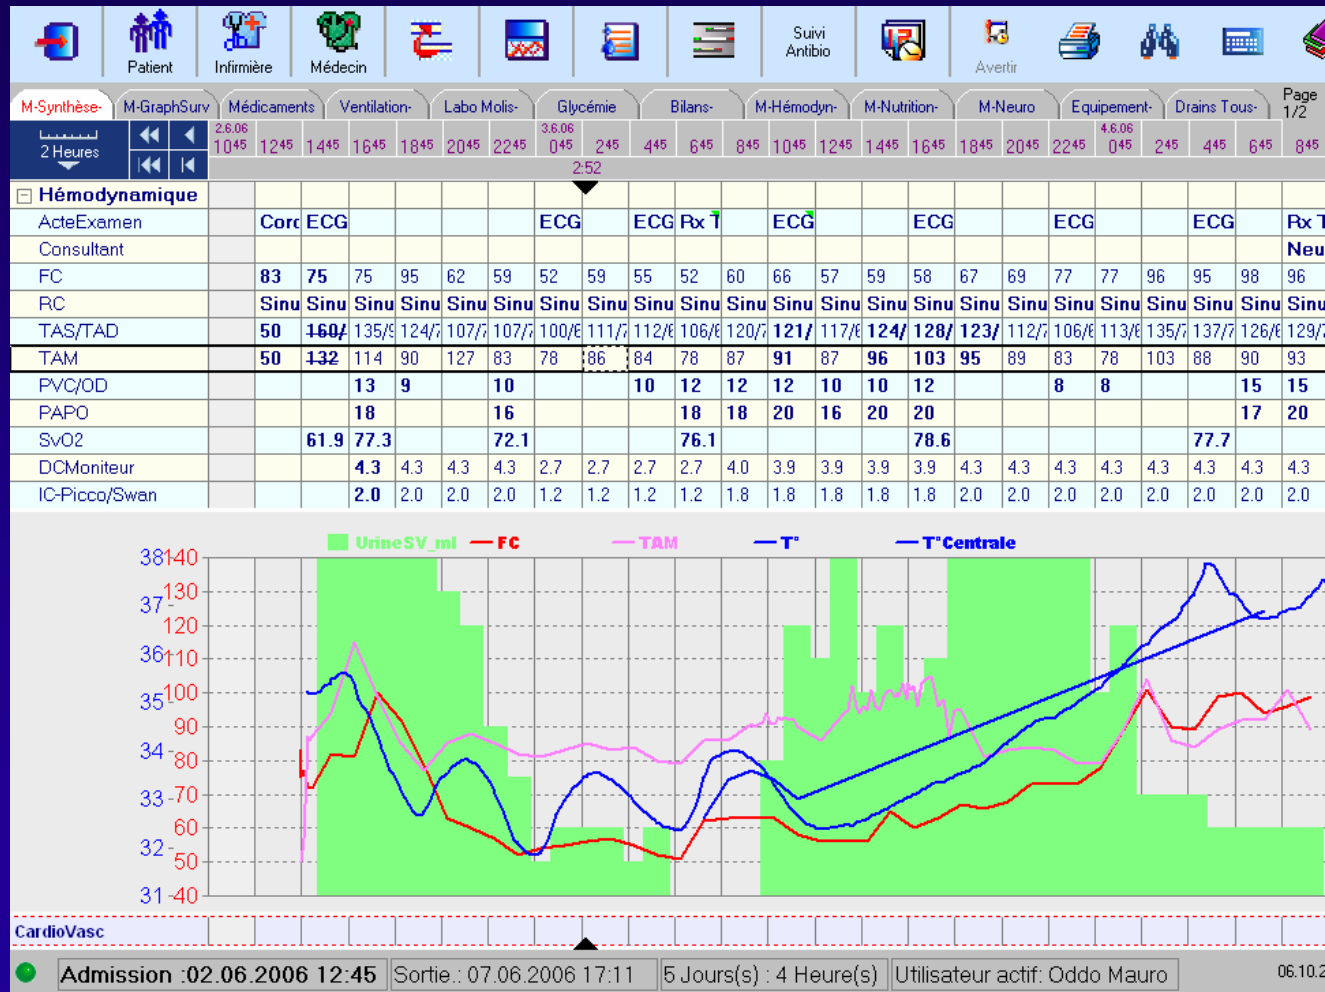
Patient Infirmière Médecin Suivi Antibio Avertir

M-Synthèse- M-GraphSurv Médicaments Ventilation- Labo Molis- Glycémie Bilans- M-Hémodyn- M-Nutrition- M-Neuro Equipement- Drains Tous- Page 1/2

2 Heures

2.6.06 1045 1245 1445 1645 1845 2045 2245 3.6.06 045 245 445 645 845 1045 1245 1445 1645 1845 2045 2245 4.6.06 045 245 445 645 845

2:52

| Hémodynamique | | | | | | | | | | | | | | | | | | | | | | |
|---|---|---|---|---|---|---|---|---|---|---|---|---|---|---|---|---|---|---|---|---|---|---|
| ActeExamen | | Corc | ECG | | | | | ECG | | ECG | Rx T | | ECG | | | ECG | | | ECG | | | ECG | | Rx T |
| Consultant | | | | | | | | | | | | | | | | | | | | | | Neu |
| FC | | 83 | 75 | 75 | 95 | 62 | 59 | 52 | 59 | 55 | 52 | 60 | 66 | 57 | 59 | 58 | 67 | 69 | 77 | 77 | 96 | 95 | 98 | 96 |
| RC | | Sinu | Sinu | Sinu | Sinu | Sinu | Sinu | Sinu | Sinu | Sinu | Sinu | Sinu | Sinu | Sinu | Sinu | Sinu | Sinu | Sinu | Sinu | Sinu | Sinu | Sinu | Sinu | Sinu |
| TAS/TAD | | 50 | 160/ | 135/9 | 124/7 | 107/7 | 107/7 | 100/6 | 111/7 | 112/6 | 106/6 | 120/7 | 121/ | 117/6 | 124/ | 128/ | 123/ | 112/7 | 106/6 | 113/6 | 135/7 | 137/7 | 126/6 | 129/7 |
| TAM | | 50 | 132 | 114 | 90 | 127 | 83 | 78 | 86 | 84 | 78 | 87 | 91 | 87 | 96 | 103 | 95 | 89 | 83 | 78 | 103 | 88 | 90 | 93 |
| PVC/OD | | | | 13 | 9 | | 10 | | | 10 | 12 | 12 | 12 | 10 | 10 | 12 | | | 8 | 8 | | | 15 | 15 |
| PAPO | | | | 18 | | | 16 | | | | 18 | 18 | 20 | 16 | 20 | 20 | | | | | | | 17 | 20 |
| SvO2 | | | 61.9 | 77.3 | | | 72.1 | | | | 76.1 | | | | | 78.6 | | | | | | 77.7 | | |
| DCMoniteur | | | | 4.3 | 4.3 | 4.3 | 4.3 | 2.7 | 2.7 | 2.7 | 2.7 | 4.0 | 3.9 | 3.9 | 3.9 | 3.9 | 4.3 | 4.3 | 4.3 | 4.3 | 4.3 | 4.3 | 4.3 | 4.3 |
| IC-Picco/Swan | | | | 2.0 | 2.0 | 2.0 | 2.0 | 1.2 | 1.2 | 1.2 | 1.2 | 1.8 | 1.8 | 1.8 | 1.8 | 1.8 | 2.0 | 2.0 | 2.0 | 2.0 | 2.0 | 2.0 | 2.0 | 2.0 |

UrineSV_ml FC TAM T° T°Centrale

38 140 37 130 120 36 110 35 100 90 34 80 33 70 60 32 50 31 40

CardioVasc

Admission :02.06.2006 12:45 Sortie.: 07.06.2006 17:11 5 Jours(s) : 4 Heure(s) Utilisateur actif: Oddo Mauro 06.10.2